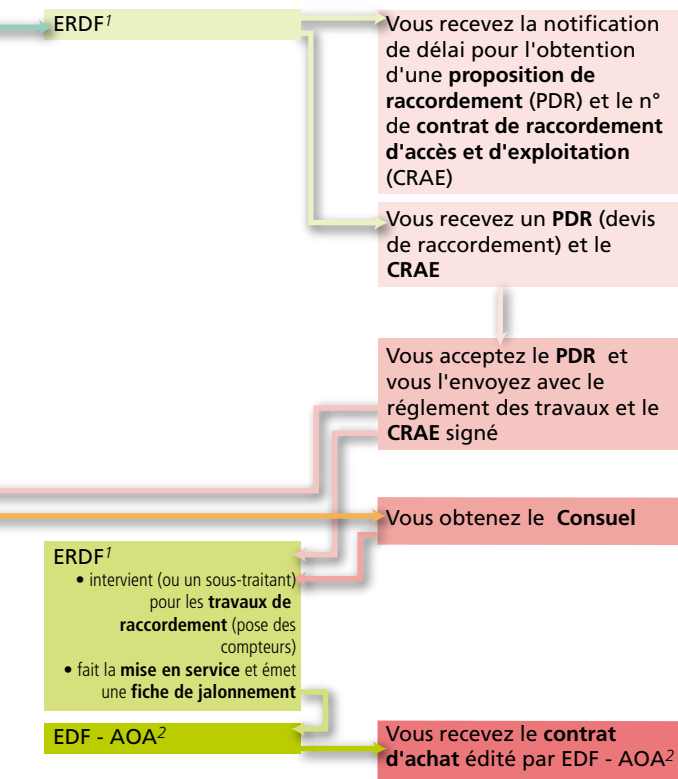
ERDF$^{1}$

Vous recevez la notification de délai pour l'obtention d'une **proposition de raccordement** (PDR) et le n° de **contrat de raccordement d'accès et d'exploitation** (CRAE)

Vous recevez un **PDR** (devis de raccordement) et le **CRAE**

Vous acceptez le **PDR** et vous l'envoyez avec le réglement des travaux et le **CRAE** signé

Vous obtenez le **Consuel**

ERDF$^{1}$
• intervient (ou un sous-traitant) pour les **travaux de raccordement** (pose des compteurs)
• fait la **mise en service** et émet une **fiche de jalonnement**

EDF - AOA$^{2}$

Vous recevez le **contrat d'achat** édité par EDF - AOA$^{2}$